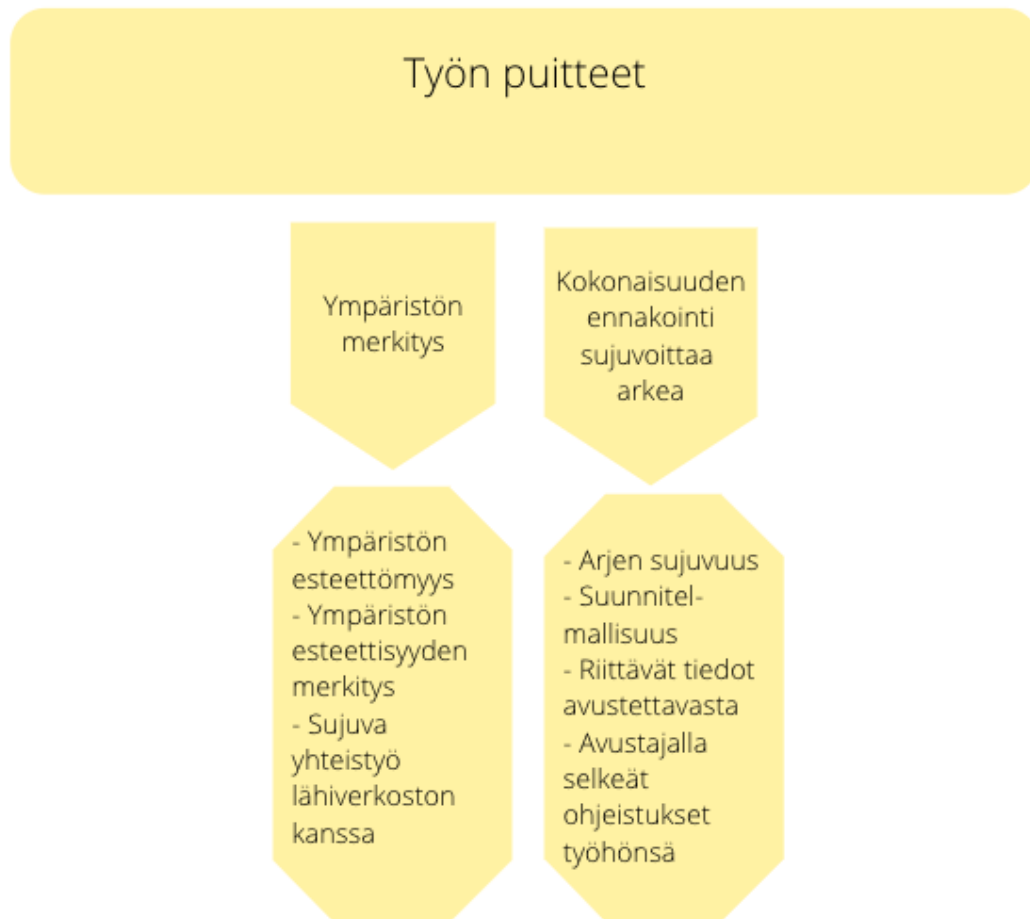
Työn puitteet

Ympäristön merkitys

Kokonaisuuden ennakointi sujuvoittaa arkea

- Ympäristön esteettömyys
- Ympäristön esteettisyyden merkitys
- Sujuva yhteistyö lähiverkoston kanssa

- Arjen sujuvuus
- Suunnitelmallisuus
- Riittävät tiedot avustettavasta
- Avustajalla selkeät ohjeistukset työhönsä